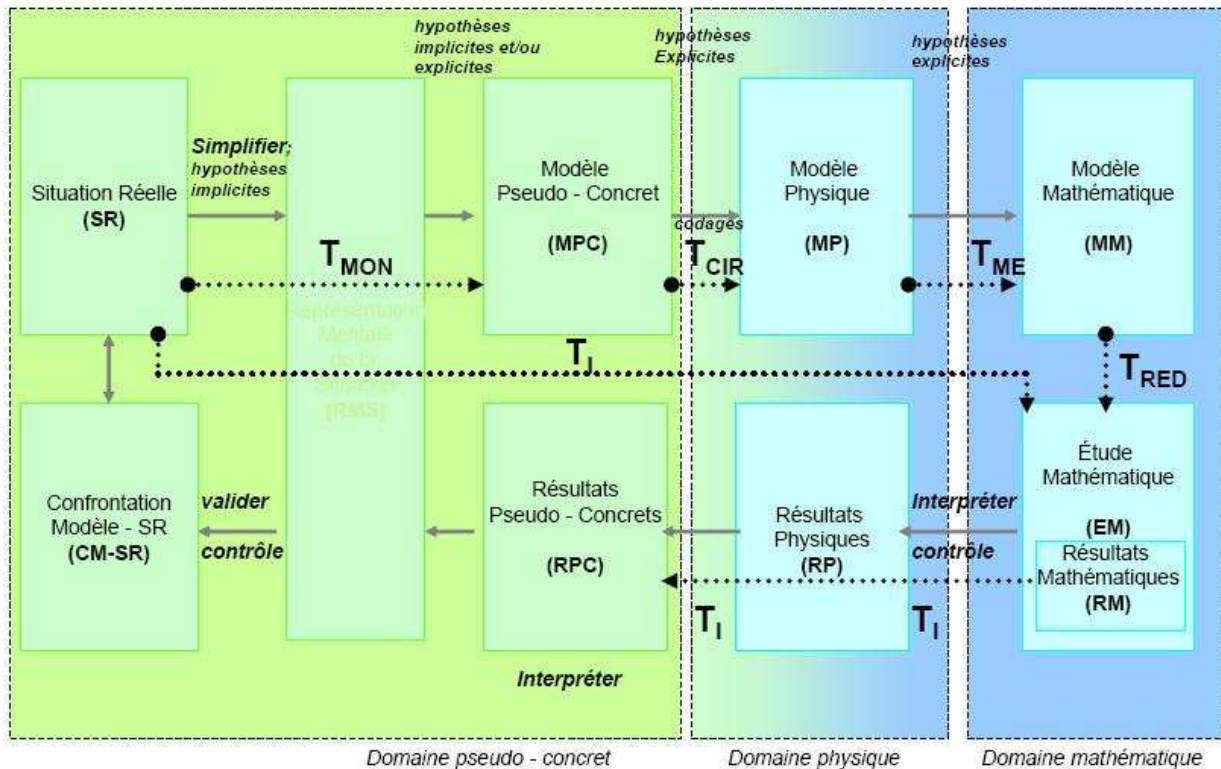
hypothèses implicites et/ou explicites

hypothèses Explicites

hypothèses explicites

Situation Réelle
(SR)

Simplifier; hypothèses implicites

$T_{MON}$

Représentation Mentale de la Situation (RMS)

Modèle Pseudo - Concret
(MPC)

codages

$T_{CIR}$

Modèle Physique
(MP)

$T_{ME}$

Modèle Mathématique
(MM)

$T_{J}$

$T_{RED}$

Confrontation Modèle - SR
(CM-SR)

valider

contrôle

Résultats Pseudo - Concrets
(RPC)

Résultats Physiques
(RP)

Interpréter

contrôle

Étude Mathématique
(EM)

Résultats Mathématiques
(RM)

$T_{I}$

$T_{I}$

Interpréter

Domaine pseudo - concret

Domaine physique

Domaine mathématique